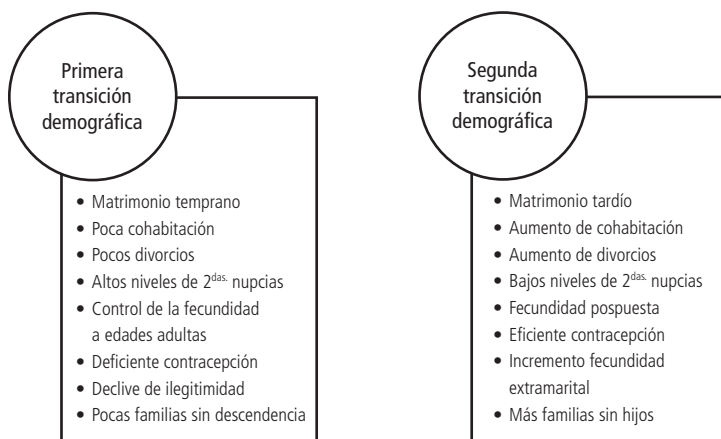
Primera transición demográfica

- Matrimonio temprano
- Poca cohabitación
- Pocos divorcios
- Altos niveles de $2^{das.}$ nupcias
- Control de la fecundidad a edades adultas
- Deficiente contracepción
- Declive de ilegitimidad
- Pocas familias sin descendencia

Segunda transición demográfica

- Matrimonio tardío
- Aumento de cohabitación
- Aumento de divorcios
- Bajos niveles de $2^{das.}$ nupcias
- Fecundidad pospuesta
- Eficiente contracepción
- Incremento fecundidad extramarital
- Más familias sin hijos